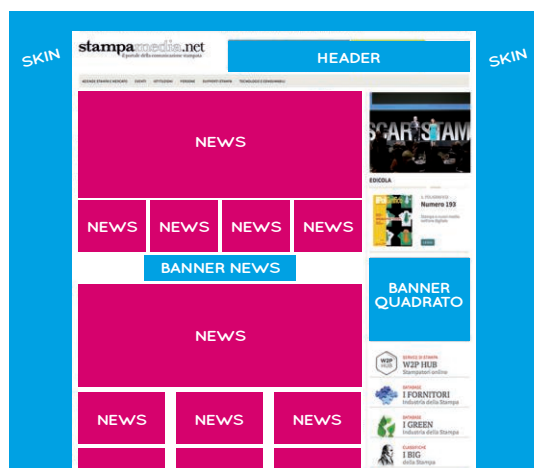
SKIN

stampamedia.net
Il portale della comunicazione stampata

HEADER

SKIN

AZIENDE STAMPA E MERCATO EVENTI ATTUALITÀ PERSONE SUPPORTI STAMPA TECNOLOGIE E CONSUMABILI

NEWS

NEWS NEWS NEWS NEWS

BANNER NEWS

NEWS

NEWS NEWS NEWS

SCAR STAM

EDICOLA

Numero 193

BANNER QUADRATO

W2P HUB
Stampatori online

I FORNITORI
Industria della Stampa

I GREEN
Industria della Stampa

I BIG
della Stampa